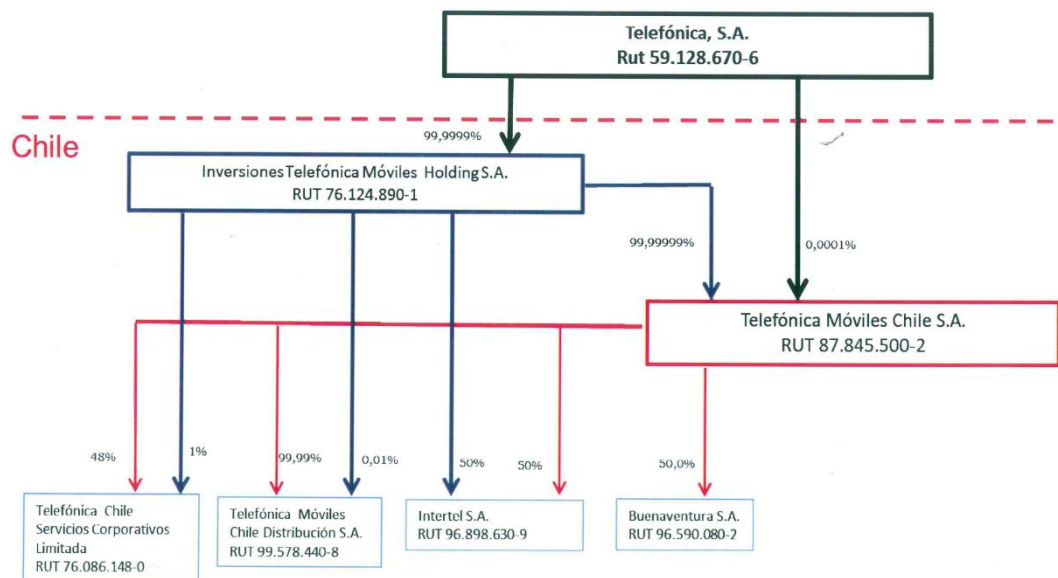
Telefónica, S.A.
Rut 59.128.670-6

Chile

99,9999%

Inversiones Telefónica Móviles Holding S.A.
RUT 76.124.890-1

99,99999%

0,0001%

Telefónica Móviles Chile S.A.
RUT 87.845.500-2

48%

1%

99,99%

0,01%

50%

50%

50,0%

Telefónica Chile Servicios Corporativos Limitada
RUT 76.086.148-0

Telefónica Móviles Chile Distribución S.A.
RUT 99.578.440-8

Intertel S.A.
RUT 96.898.630-9

Buenaventura S.A.
RUT 96.590.080-2